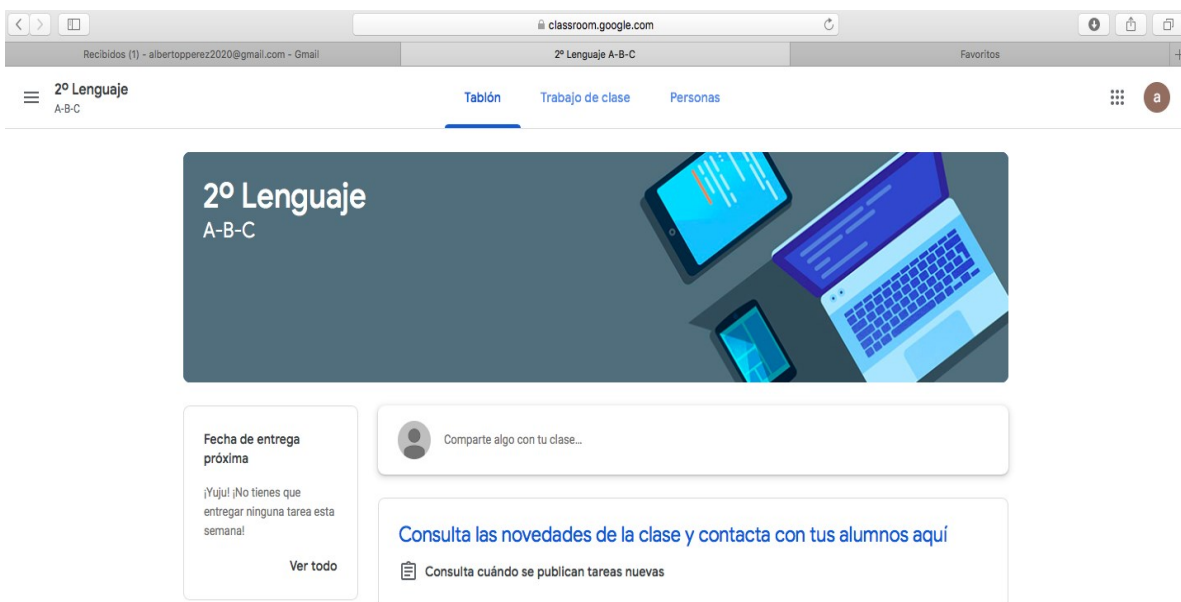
classroom.google.com

Recibidos (1) - albertopperez2020@gmail.com - Gmail
2º Lenguaje A-B-C
Favoritos

2º Lenguaje
A-B-C

Tablón
Trabajo de clase
Personas

a

2º Lenguaje
A-B-C

Fecha de entrega próxima

¡Yuju! ¡No tienes que entregar ninguna tarea esta semana!

Ver todo

Comparte algo con tu clase...

Consulta las novedades de la clase y contacta con tus alumnos aquí

Consulta cuándo se publican tareas nuevas